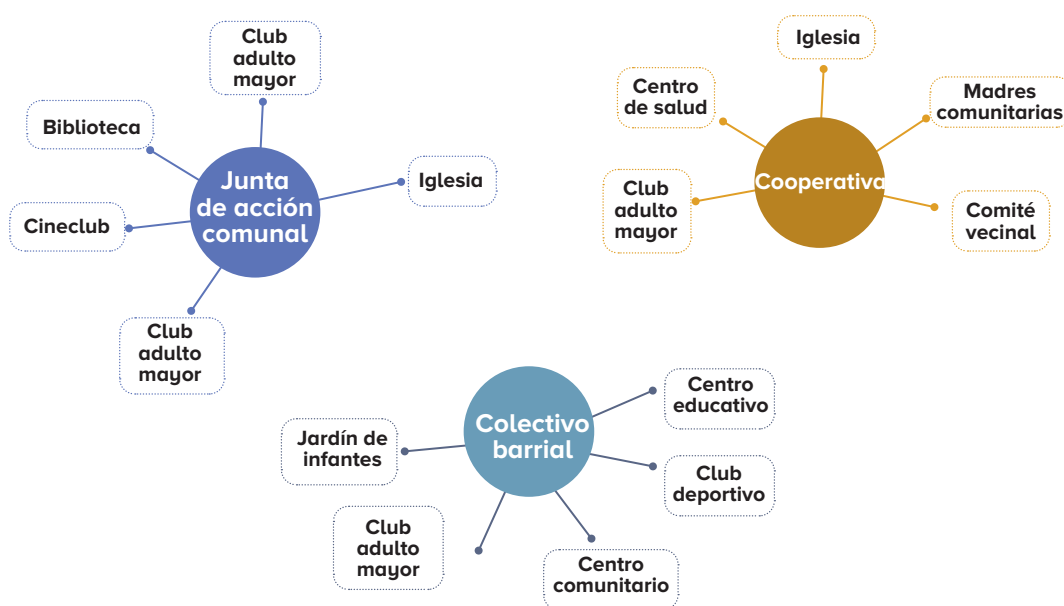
Junta de acción comunal

Club adulto mayor

Biblioteca

Iglesia

Cineclub

Club adulto mayor

Cooperativa

Iglesia

Centro de salud

Madres comunitarias

Club adulto mayor

Comité vecinal

Colectivo barrial

Centro educativo

Jardín de infantes

Club deportivo

Club adulto mayor

Centro comunitario